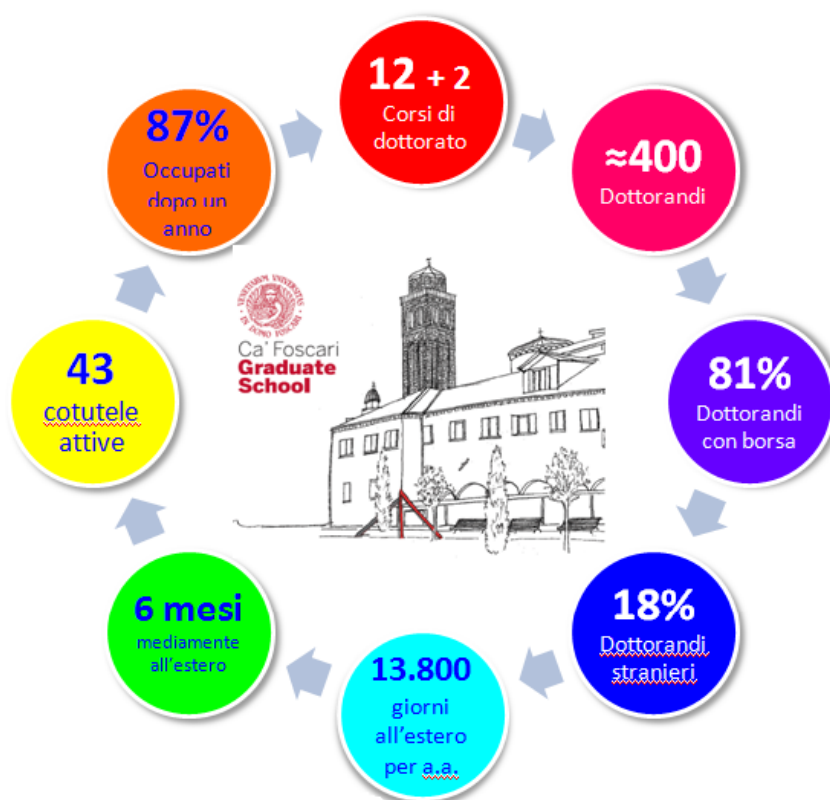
12 + 2
Corsi di dottorato

≈400
Dottorandi

81%
Dottorandi con borsa

18%
Dottorandi stranieri

13.800
giorni all'estero per a.a.

6 mesi
mediamente all'estero

43
cotutele attive

87%
Occupati dopo un anno

VENETIARUM UNIVERSITAS IN DOMO FOSCARI
Ca' Foscari
Graduate School